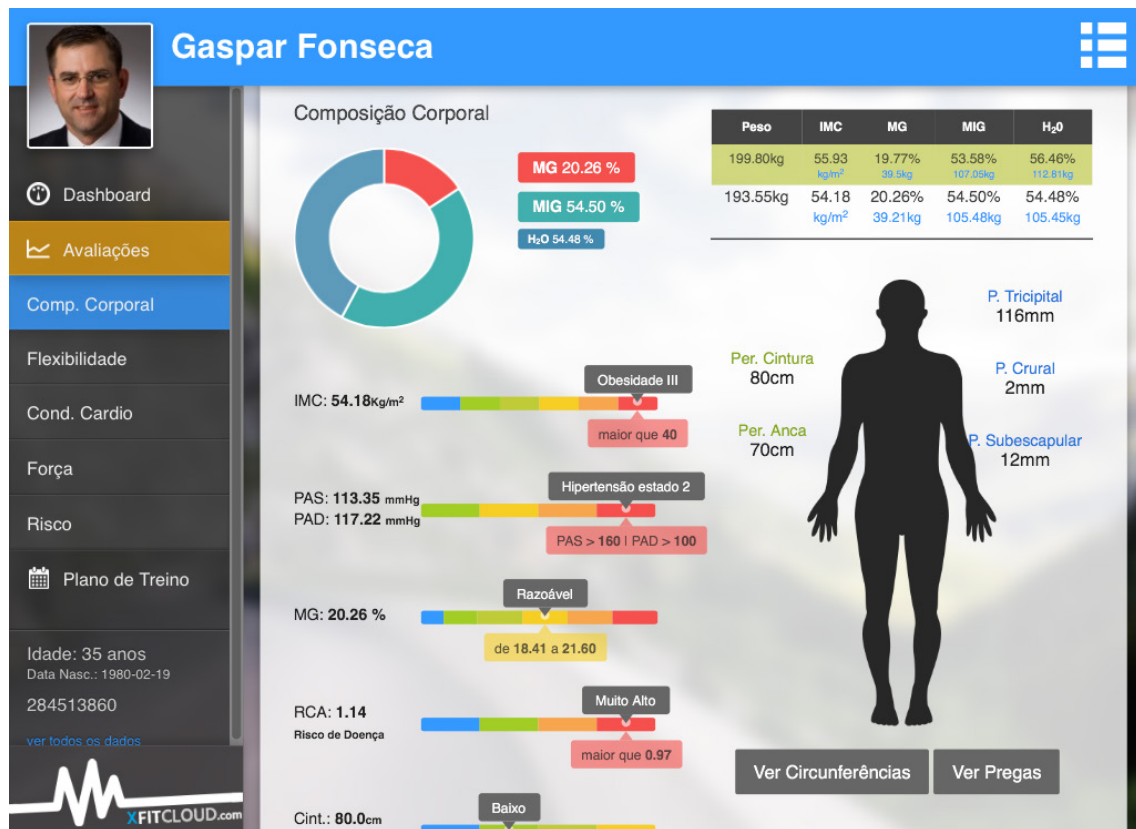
Gaspar Fonseca

Dashboard
Avaliações
Comp. Corporal
Flexibilidade
Cond. Cardio
Força
Risco
Plano de Treino

Idade: 35 anos
Data Nasc.: 1980-02-19
284513860
ver todos os dados

XFITCLOUD.com

Composição Corporal

MG 20.26 %
MIG 54.50 %
$H_2O$ 54.48 %

| Peso | IMC | MG | MIG | $H_2O$ |
|---|---|---|---|---|
| 199.80kg | 55.93 kg/m² | 19.77% 39.5kg | 53.58% 107.05kg | 56.46% 112.81kg |
| 193.55kg | 54.18 kg/m² | 20.26% 39.21kg | 54.50% 105.48kg | 54.48% 105.45kg |

IMC: 54.18Kg/m²
Obesidade III
maior que 40

PAS: 113.35 mmHg
PAD: 117.22 mmHg
Hipertensão estado 2
PAS > 160 | PAD > 100

MG: 20.26 %
Razoável
de 18.41 a 21.60

RCA: 1.14
Risco de Doença
Muito Alto
maior que 0.97

Cint.: 80.0cm
Baixo

Per. Cintura
80cm
Per. Anca
70cm
P. Tricipital
116mm
P. Crural
2mm
P. Subescapular
12mm

Ver Circunferências
Ver Pregas